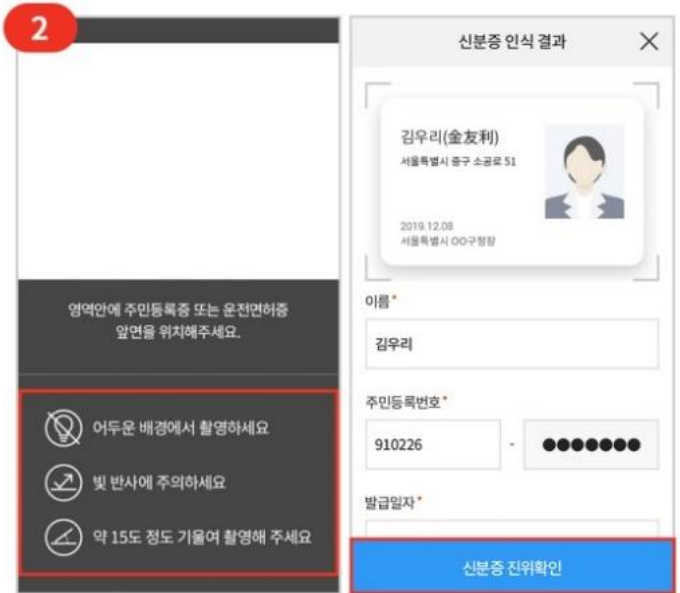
2

영역안에 주민등록증 또는 운전면허증 앞면을 위치해주세요.

어두운 배경에서 촬영하세요

빛 반사에 주의하세요

약 15도 정도 기울여 촬영해 주세요

신분증 인식 결과

×

김우리(金友利)

서울특별시 중구 소공로 51

2019.12.08

서울특별시 OO구청장

이름*

김우리

주민등록번호*

910226

-

●●●●●●●

발급일자*

신분증 진위확인